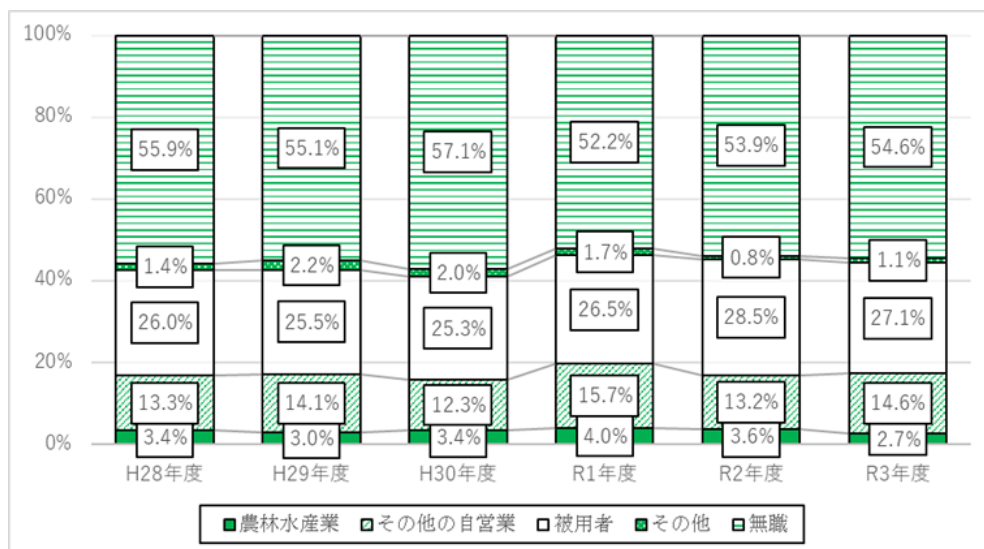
100%
80%
60%
40%
20%
0%

| | H28年度 | H29年度 | H30年度 | R1年度 | R2年度 | R3年度 |
|---|---|---|---|---|---|---|
| 無職 | 55.9% | 55.1% | 57.1% | 52.2% | 53.9% | 54.6% |
| その他 | 1.4% | 2.2% | 2.0% | 1.7% | 0.8% | 1.1% |
| 被用者 | 26.0% | 25.5% | 25.3% | 26.5% | 28.5% | 27.1% |
| その他の自営業 | 13.3% | 14.1% | 12.3% | 15.7% | 13.2% | 14.6% |
| 農林水産業 | 3.4% | 3.0% | 3.4% | 4.0% | 3.6% | 2.7% |

農林水産業 その他の自営業 被用者 その他 無職